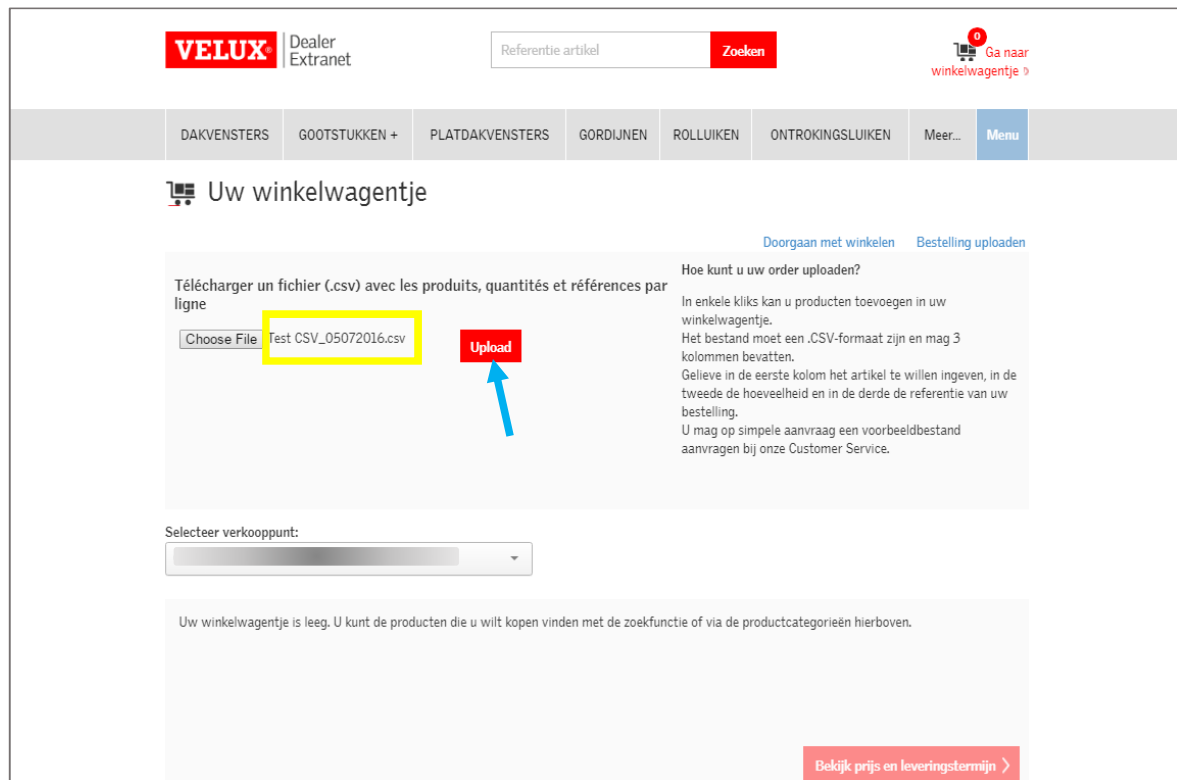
VELUX® Dealer Extranet

Referentie artikel
Zoeken

0
Ga naar winkelwagentje ›

DAKVENSTERS
GOOTSTUKKEN +
PLATDAKVENSTERS
GORDIJNEN
ROLLUIKEN
ONTROKINGSLUIKEN
Meer...
Menu

Uw winkelwagentje

Doorgaan met winkelen
Bestelling uploaden

Télécharger un fichier (.csv) avec les produits, quantités et références par ligne

Choose File
Test CSV_05072016.csv
Upload

Hoe kunt u uw order uploaden?

In enkele kliks kan u producten toevoegen in uw winkelwagentje.
Het bestand moet een .CSV-formaat zijn en mag 3 kolommen bevatten.
Gelieve in de eerste kolom het artikel te willen ingeven, in de tweede de hoeveelheid en in de derde de referentie van uw bestelling.
U mag op simpele aanvraag een voorbeeldbestand aanvragen bij onze Customer Service.

Selecteer verkooppunt:

Uw winkelwagentje is leeg. U kunt de producten die u wilt kopen vinden met de zoekfunctie of via de productcategorieën hierboven.

Bekijk prijs en leveringstermijn ›